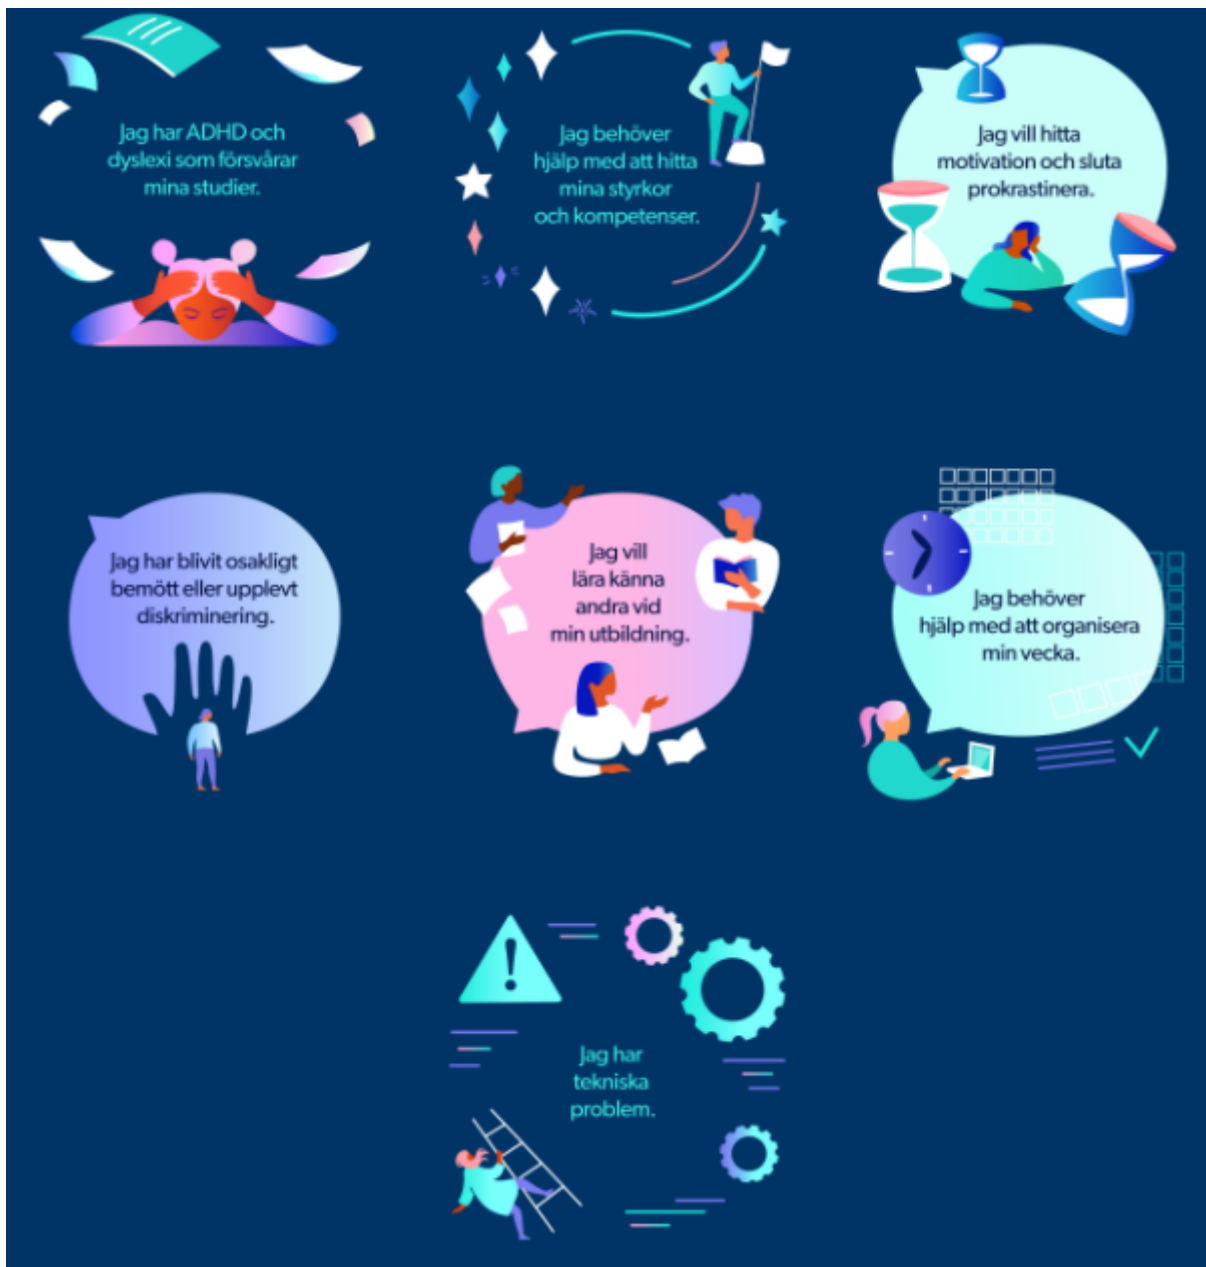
Jag har ADHD och dyslexi som försvårar mina studier.

Jag behöver hjälp med att hitta mina styrkor och kompetenser.

Jag vill hitta motivation och sluta prokrastinera.

Jag har blivit osakligt bemött eller upplevt diskriminering.

Jag vill lära känna andra vid min utbildning.

Jag behöver hjälp med att organisera min vecka.

Jag har tekniska problem.